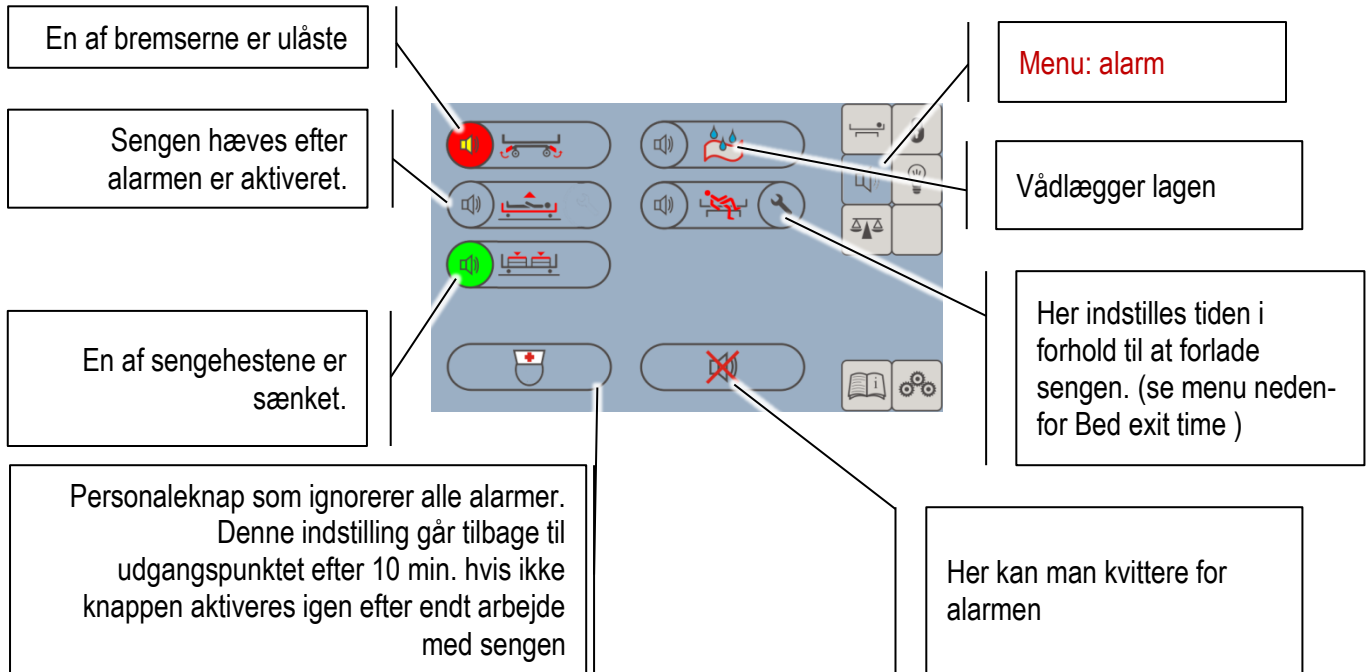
En af bremserne er ulåste

Sengen hæves efter alarmen er aktiveret.

En af sengehestene er sænket.

Menu: alarm

Vådlægger lagen

Her indstilles tiden i forhold til at forlade sengen. (se menu nedenfor Bed exit time )

Personaleknap som ignorerer alle alarmer. Denne indstilling går tilbage til udgangspunktet efter 10 min. hvis ikke knappen aktiveres igen efter endt arbejde med sengen

Her kan man kvittere for alarmen